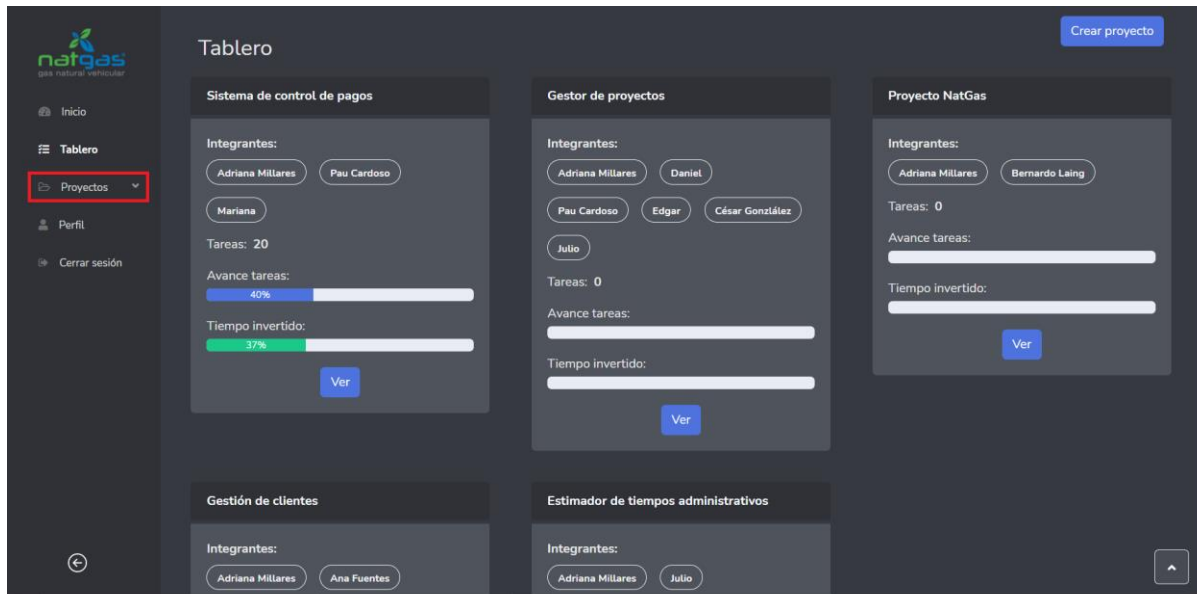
natgas
gas natural vehicular

Inicio
Tablero
Proyectos
Perfil
Cerrar sesión

Tablero

Crear proyecto

Sistema de control de pagos

Integrantes:
Adriana Millares
Pau Cardoso
Mariana
Tareas: 20
Avance tareas:
40%
Tiempo invertido:
37%
Ver

Gestor de proyectos

Integrantes:
Adriana Millares
Daniel
Pau Cardoso
Edgar
César Gonzlález
Julio
Tareas: 0
Avance tareas:
Tiempo invertido:
Ver

Proyecto NatGas

Integrantes:
Adriana Millares
Bernardo Laing
Tareas: 0
Avance tareas:
Tiempo invertido:
Ver

Gestión de clientes

Integrantes:
Adriana Millares
Ana Fuentes

Estimador de tiempos administrativos

Integrantes:
Adriana Millares
Julio